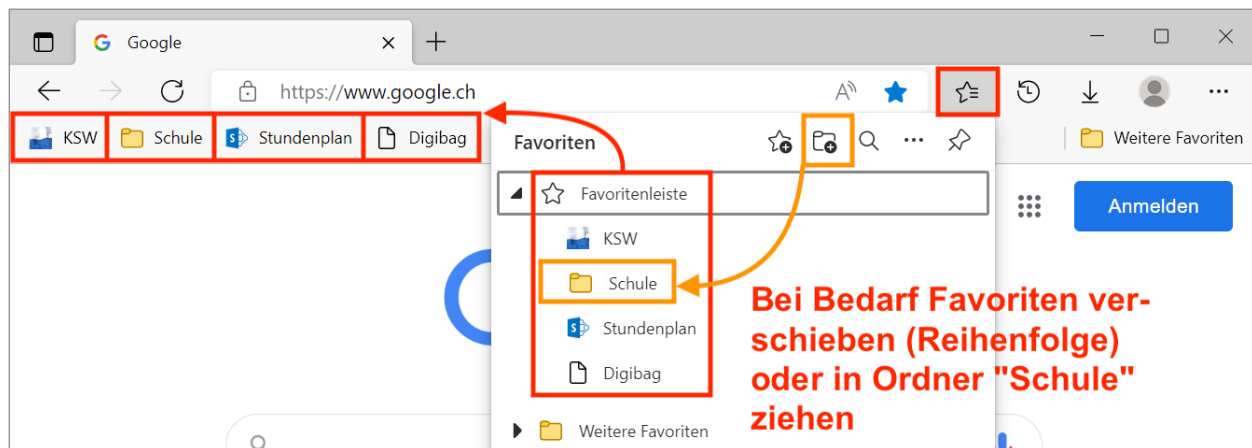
Google

https://www.google.ch

KSW Schule Stundenplan Digibag

Weitere Favoriten

Favoriten

Favoritenleiste

KSW

Schule

Stundenplan

Digibag

Weitere Favoriten

Anmelden

Bei Bedarf Favoriten verschieben (Reihenfolge) oder in Ordner "Schule" ziehen